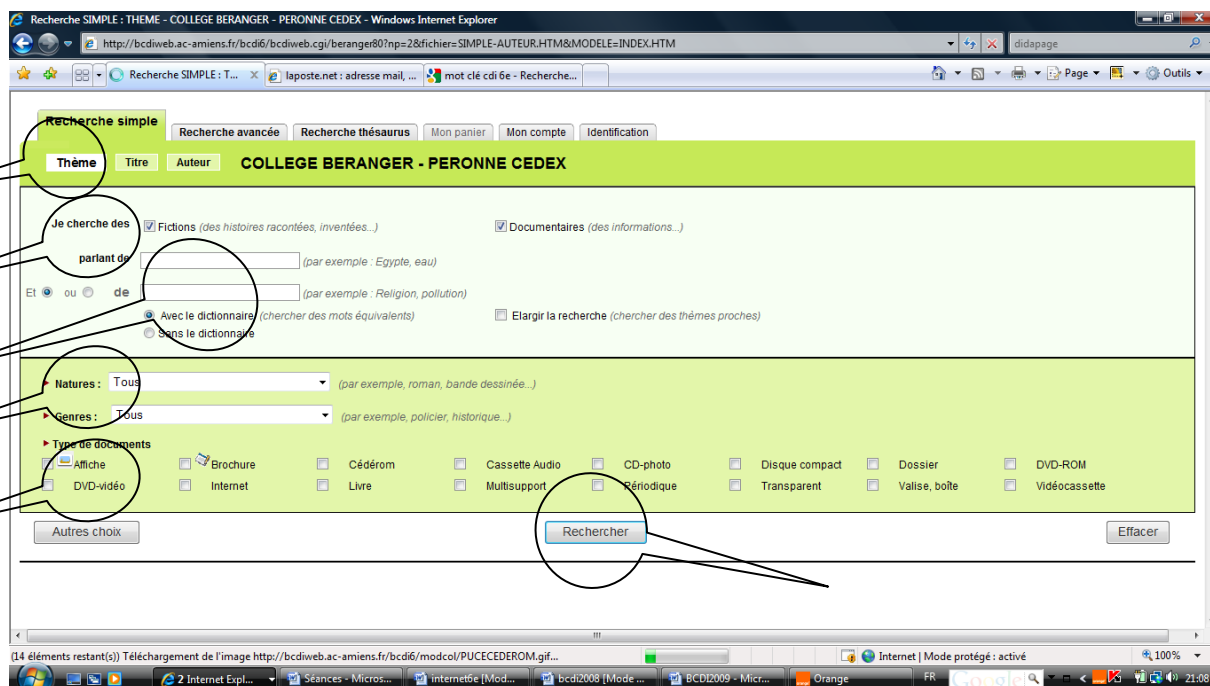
Recherche SIMPLE : THEME - COLLEGE BERANGER - PERONNE CEDEX - Windows Internet Explorer

http://bcdiweb.ac-amiens.fr/bcdi6/bcdiweb.cgi/beranger80?np=2&fichier=SIMPLE-AUTEUR.HTM&MODELE=INDEX.HTM

didapage

Recherche SIMPLE : T... | laposte.net : adresse mail, ... | mot clé cdi 6e - Recherche...

Page ▾ Outils ▾

Recherche simple | Recherche avancée | Recherche thésaurus | Mon panier | Mon compte | Identification

Thème | Titre | Auteur

COLLEGE BERANGER - PERONNE CEDEX

Je cherche des
Fictions (des histoires racontées, inventées...)
Documentaires (des informations...)

parlant de
(par exemple : Egypte, eau)

Et ou de
(par exemple : Religion, pollution)

Avec le dictionnaire (chercher des mots équivalents)
Sans le dictionnaire
Elargir la recherche (chercher des thèmes proches)

Natures : Tous (par exemple, roman, bande dessinée...)

Genres : Tous (par exemple, policier, historique...)

Type de documents

| Affiche | Brochure | Cédérom | Cassette Audio | CD-photo | Disque compact | Dossier | DVD-ROM |
|---|---|---|---|---|---|---|---|
| DVD-vidéo | Internet | Livre | Multisupport | Périodique | Transparent | Valise, boîte | Vidéocassette |

Autres choix | Rechercher | Effacer

(14 éléments restant(s)) Téléchargement de l'image http://bcdiweb.ac-amiens.fr/bcdi6/modcol/PUCECEDEROM.gif...

Internet | Mode protégé : activé

100%

2 Internet Expl... | Séances - Micros... | internet6e [Mod... | bcdi2008 [Mode ... | BCDI2009 - Micr... | Orange

FR

21:08